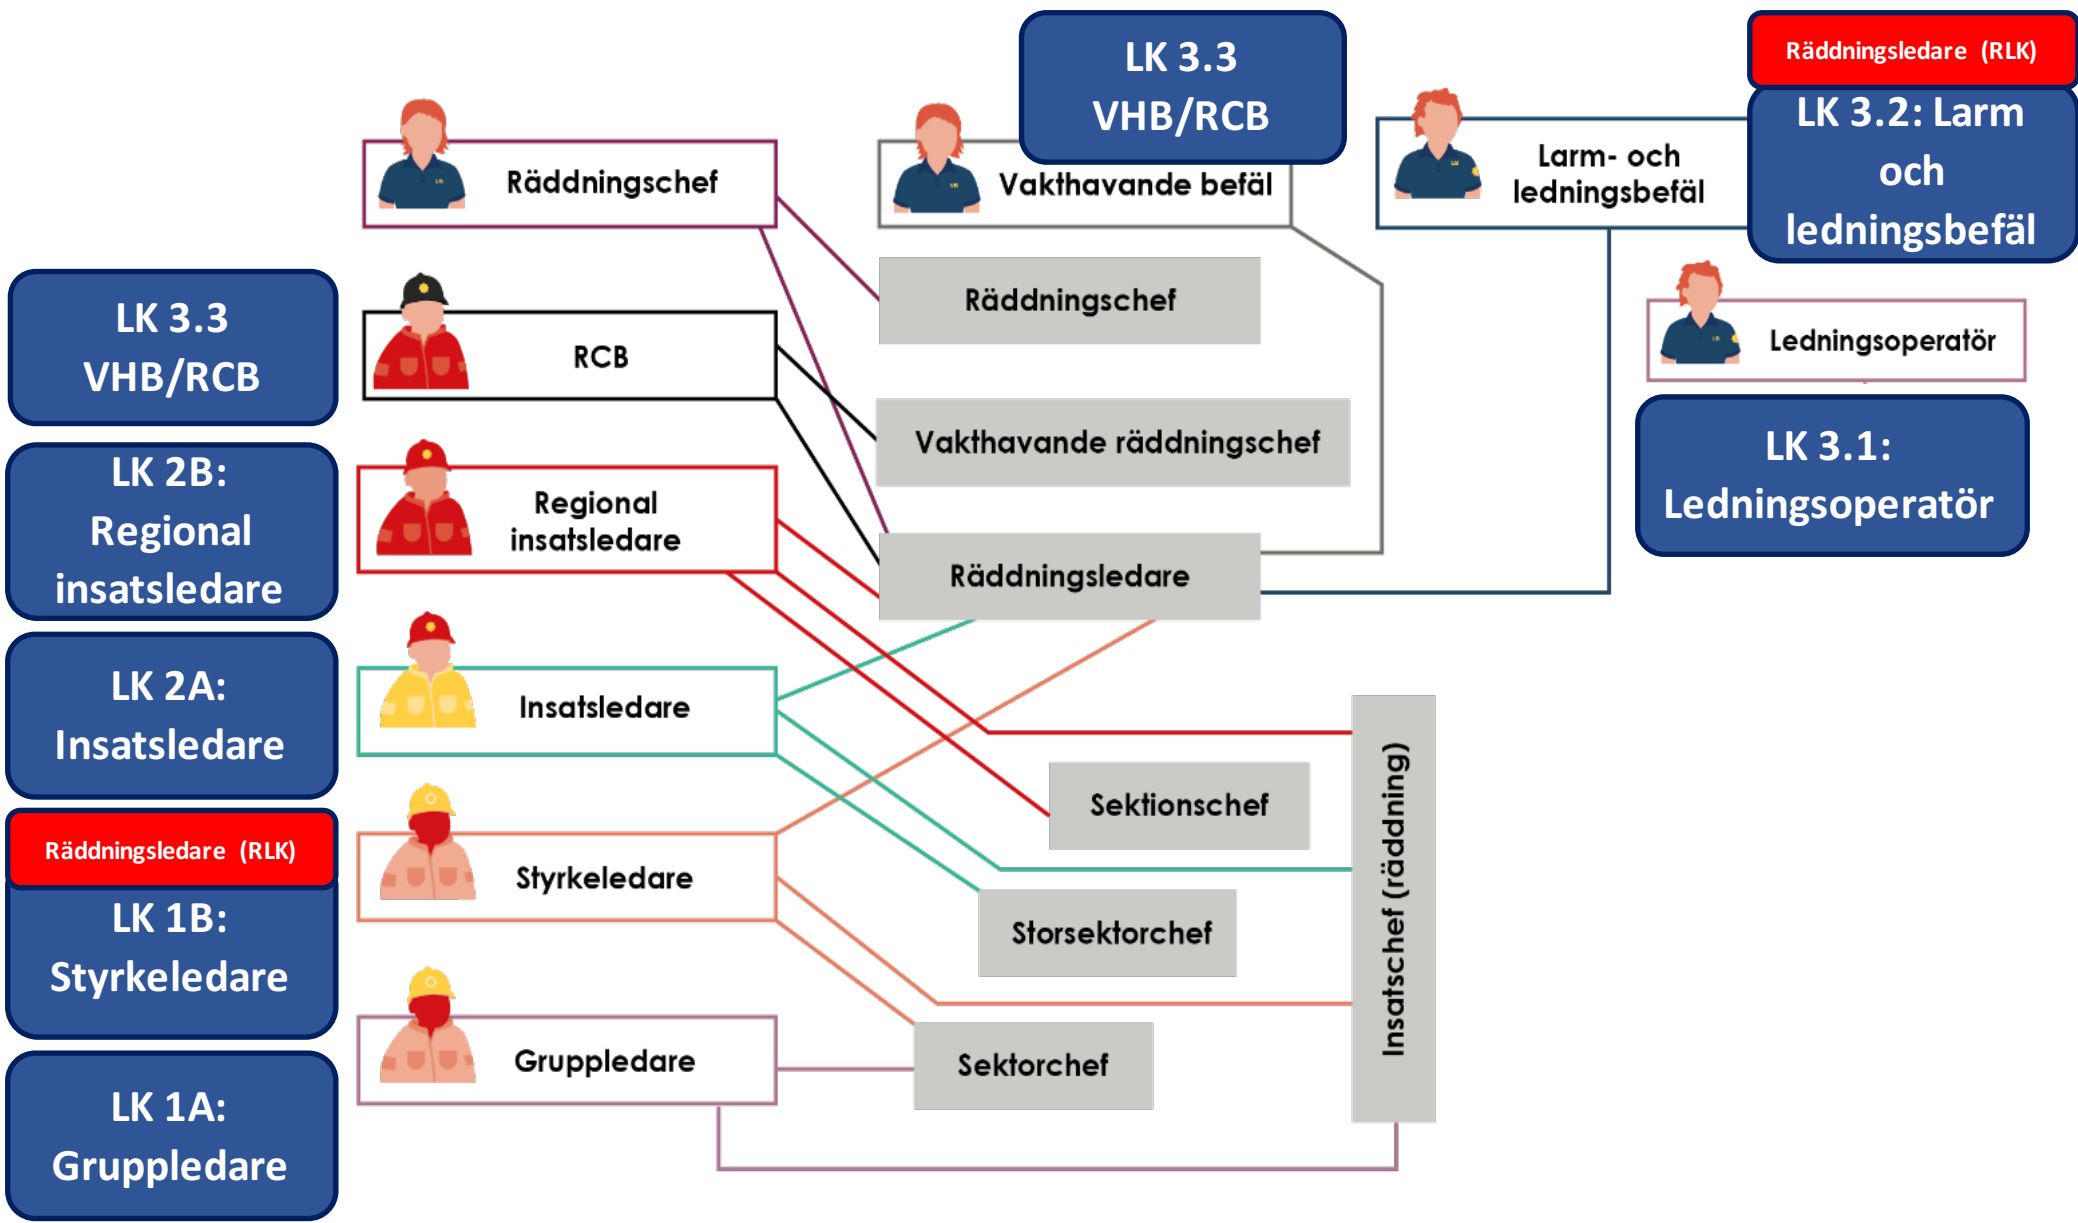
LK 3.3
VHB/RCB

Räddningsledare (RLK)

LK 3.2: Larm och ledningsbefäl

Räddningschef

Vakthavande befäl

Larm- och ledningsbefäl

LK 3.3
VHB/RCB

Räddningschef

Ledningsoperatör

RCB

Vakthavande räddningschef

LK 3.1: Ledningsoperatör

LK 2B: Regional insatsledare

Regional insatsledare

Räddningsledare

LK 2A: Insatsledare

Insatsledare

Sektionschef

Insatschef (räddning)

Räddningsledare (RLK)

LK 1B: Styrkeledare

Styrkeledare

Storsektorchef

Gruppledare

Sektorchef

LK 1A: Gruppledare